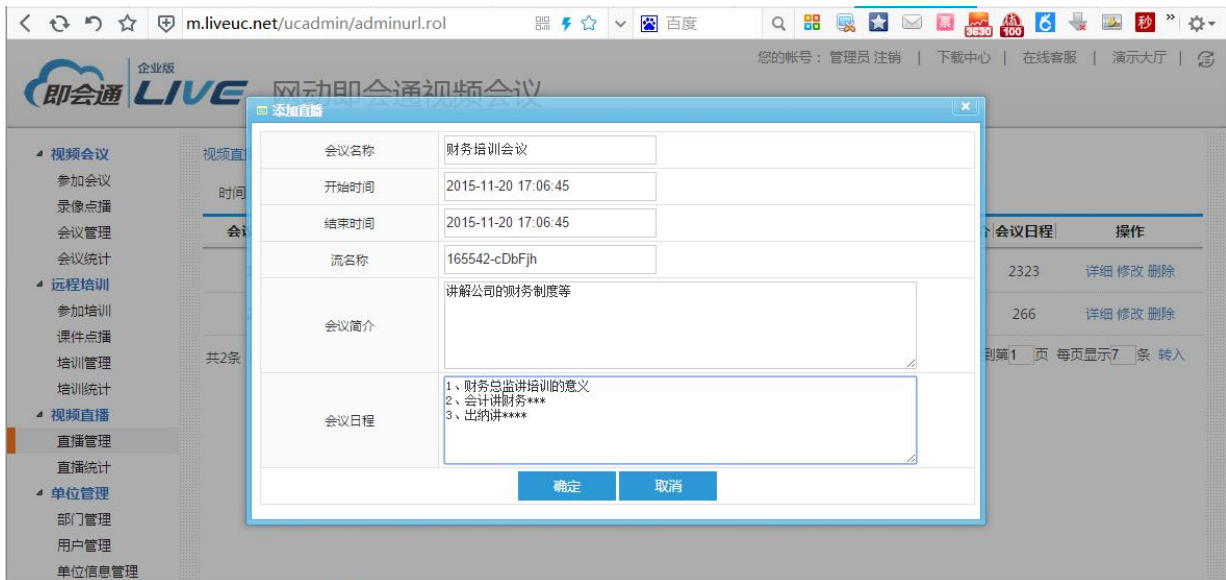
m.liveuc.net/ucadmin/adminurl.rol

百度

您的帐号：管理员 注销 | 下载中心 | 在线客服 | 演示大厅 |

企业版
即会通 LIVE 网动即会通视频会议

▲ 视频会议
参加会议
录像点播
会议管理
会议统计
▲ 远程培训
参加培训
课件点播
培训管理
培训统计
▲ 视频直播
直播管理
直播统计
▲ 单位管理
部门管理
用户管理
单位信息管理

视频直
时间
会
共2条

会议日程 操作
2323 详细 修改 删除
266 详细 修改 删除
到第1 页 每页显示7 条 转入

添加直播

| 会议名称 | 财务培训会议 |
|---|---|
| 开始时间 | 2015-11-20 17:06:45 |
| 结束时间 | 2015-11-20 17:06:45 |
| 流名称 | 165542-cDbFjh |
| 会议简介 | 讲解公司的财务制度等 |
| 会议日程 | 1、财务总监讲培训的意义<br>2、会计讲财务***<br>3、出纳讲**** |

确定 取消